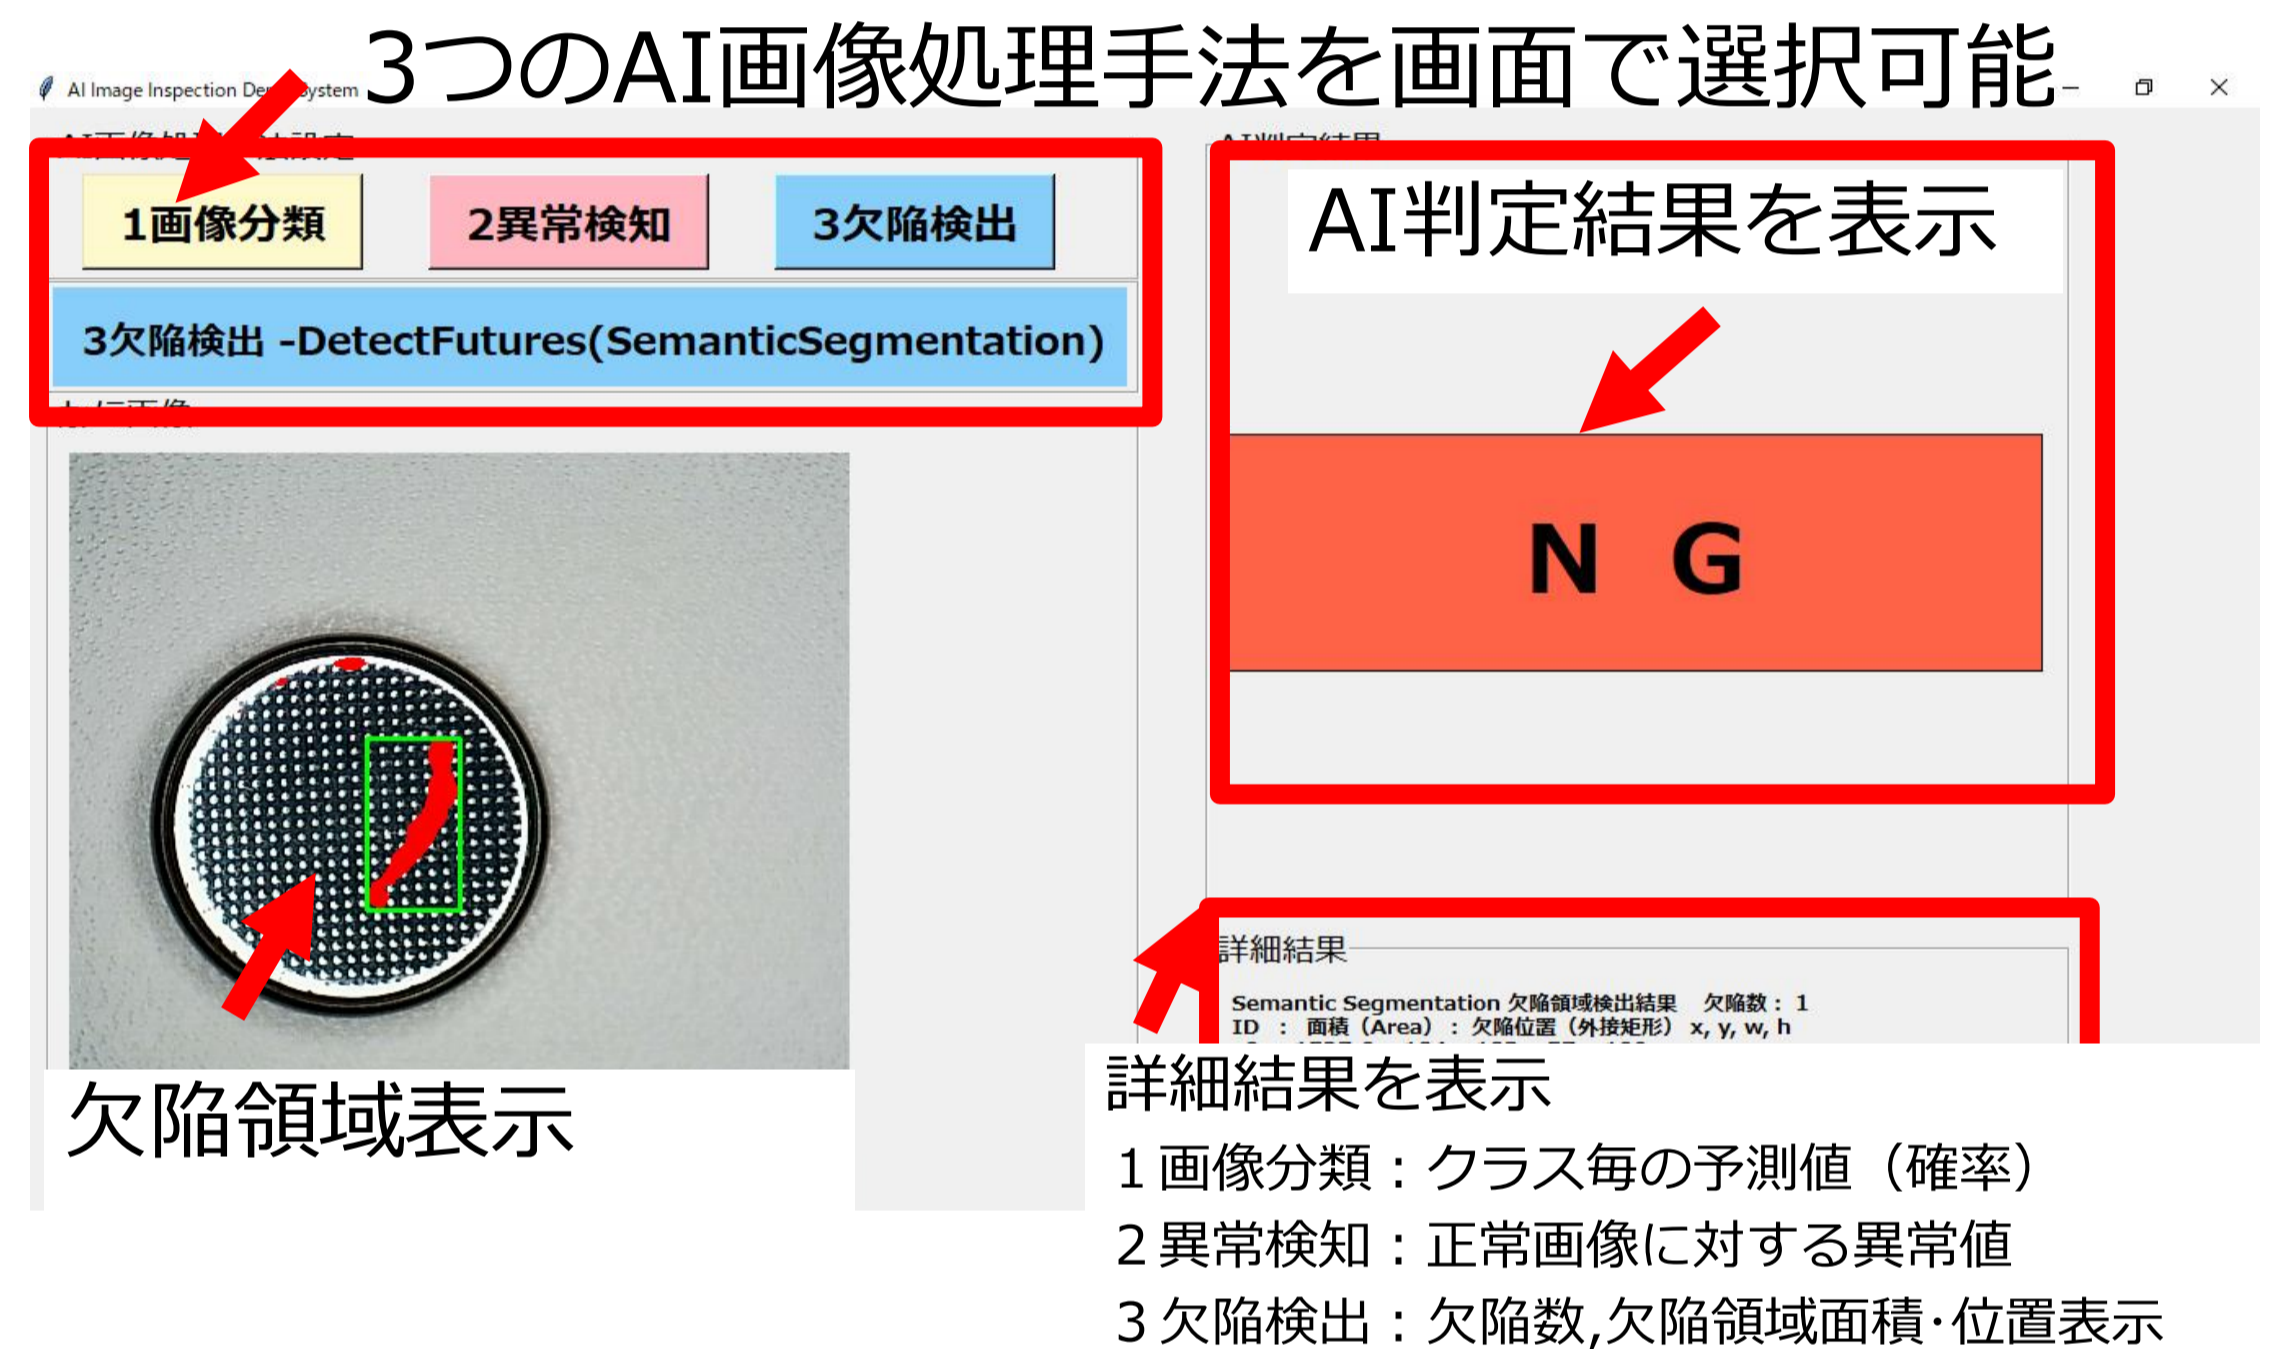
3つのAI画像処理手法を画面で選択可能

AI Image Inspection De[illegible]ystem

1画像分類

2異常検知

3欠陥検出

3欠陥検出 -DetectFutures(SemanticSegmentation)

AI判定結果を表示

N G

詳細結果

Semantic Segmentation 欠陥領域検出結果　欠陥数：1
ID ： 面積（Area）：欠陥位置（外接矩形） x, y, w, h

欠陥領域表示

詳細結果を表示
1画像分類：クラス毎の予測値（確率）
2異常検知：正常画像に対する異常値
3欠陥検出：欠陥数,欠陥領域面積·位置表示